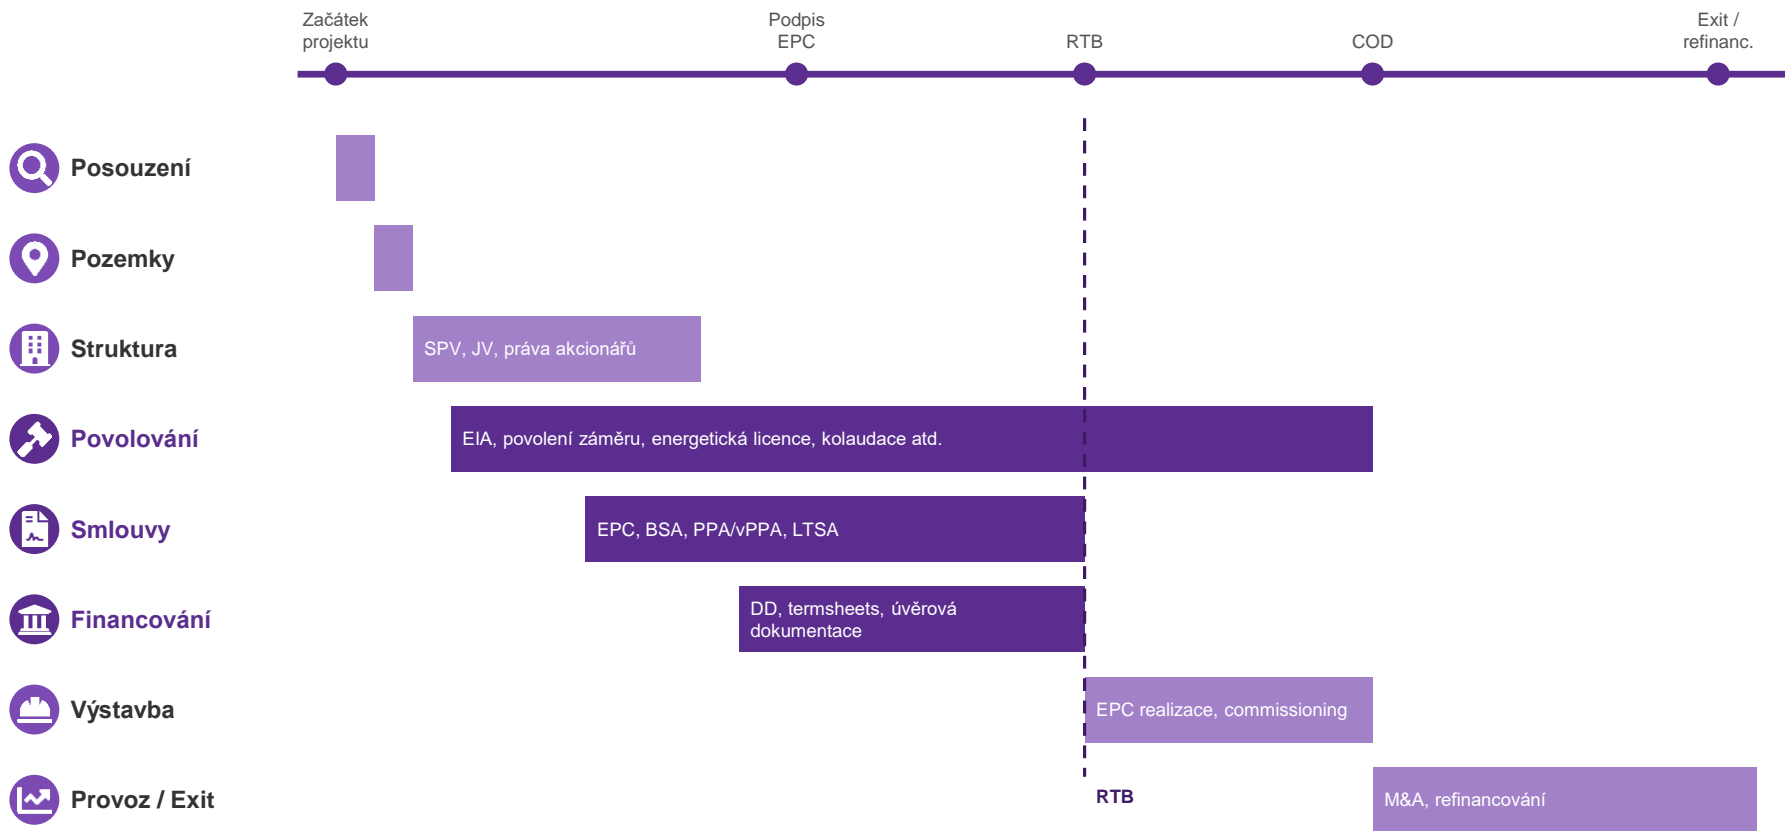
Začátek projektu

Podpis EPC

RTB

COD

Exit / refinanc.

Posouzení

Pozemky

Struktura

SPV, JV, práva akcionářů

Povolování

EIA, povolení záměru, energetická licence, kolaudace atd.

Smlouvy

EPC, BSA, PPA/vPPA, LTSA

Financování

DD, termsheets, úvěrová dokumentace

Výstavba

EPC realizace, commissioning

Provoz / Exit

RTB

M&A, refinancování